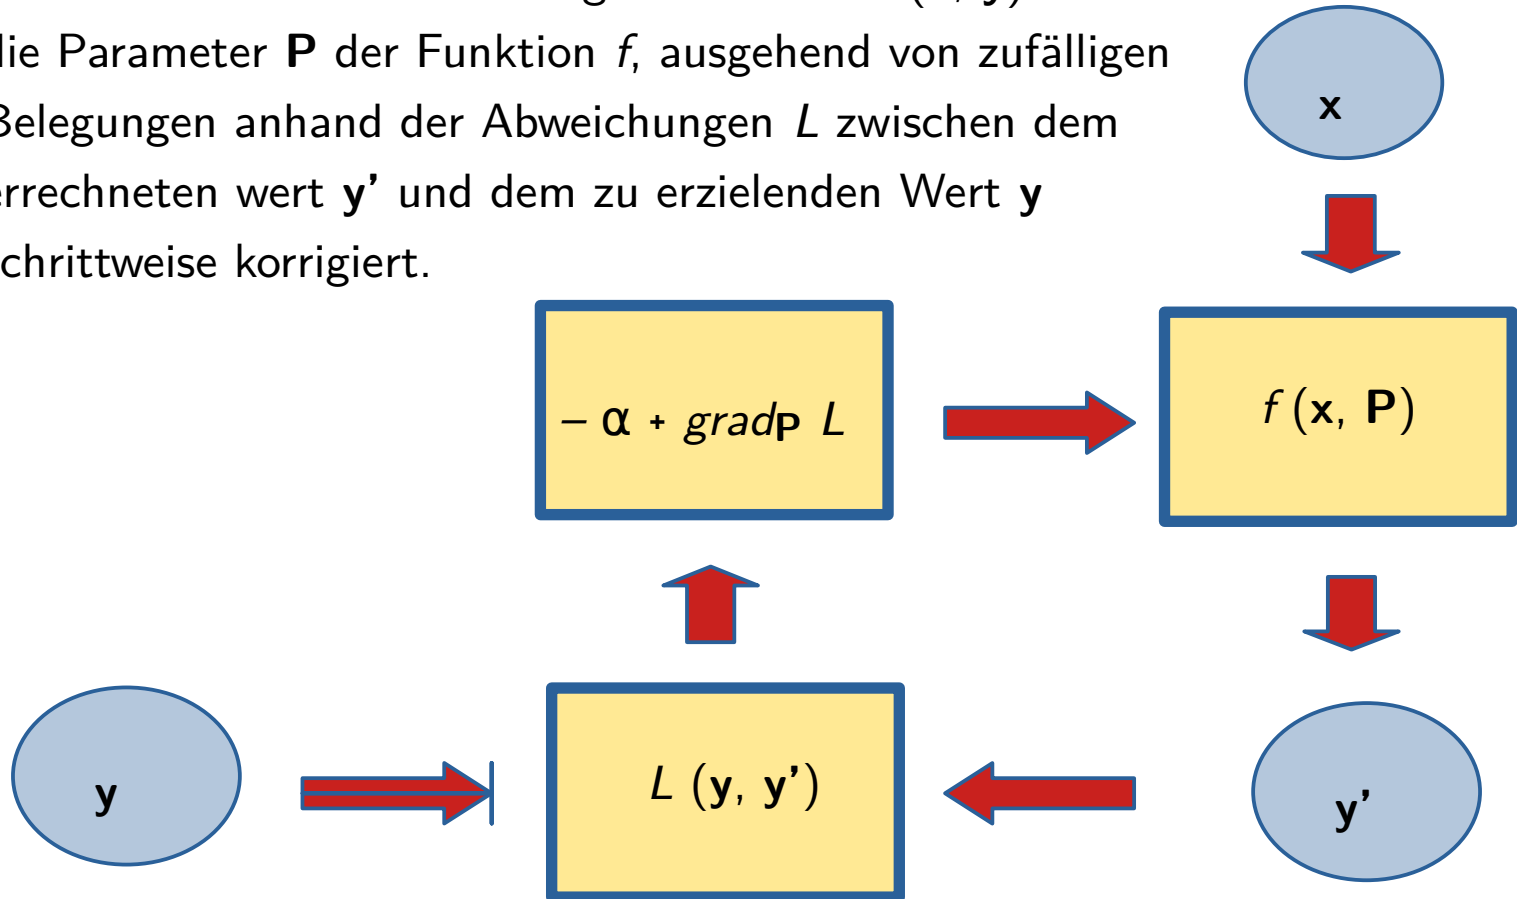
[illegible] (x, y) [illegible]
lie Parameter **P** der Funktion *f*, ausgehend von zufälligen Belegungen anhand der Abweichungen *L* zwischen dem errechneten wert **y'** und dem zu erzielenden Wert **y** chrittweise korrigiert.

**x**

$- \alpha + grad_{\mathbf{P}}\ L$

$f\,(\mathbf{x}, \mathbf{P})$

**y**

$L\,(\mathbf{y}, \mathbf{y'})$

**y'**